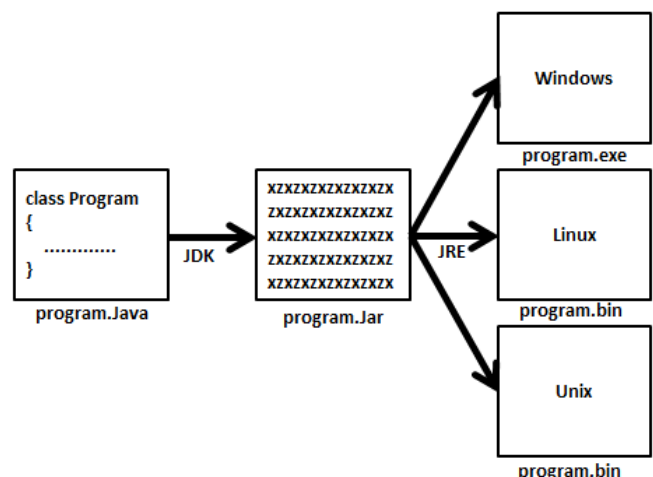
class Program
{
............
}

program.Java

JDK

xzxzxzxzxzxzxzx
zxzxzxzxzxzxzxz
xzxzxzxzxzxzxzx
zxzxzxzxzxzxzxz
xzxzxzxzxzxzxzx

program.Jar

JRE

Windows

program.exe

Linux

program.bin

Unix

program.bin